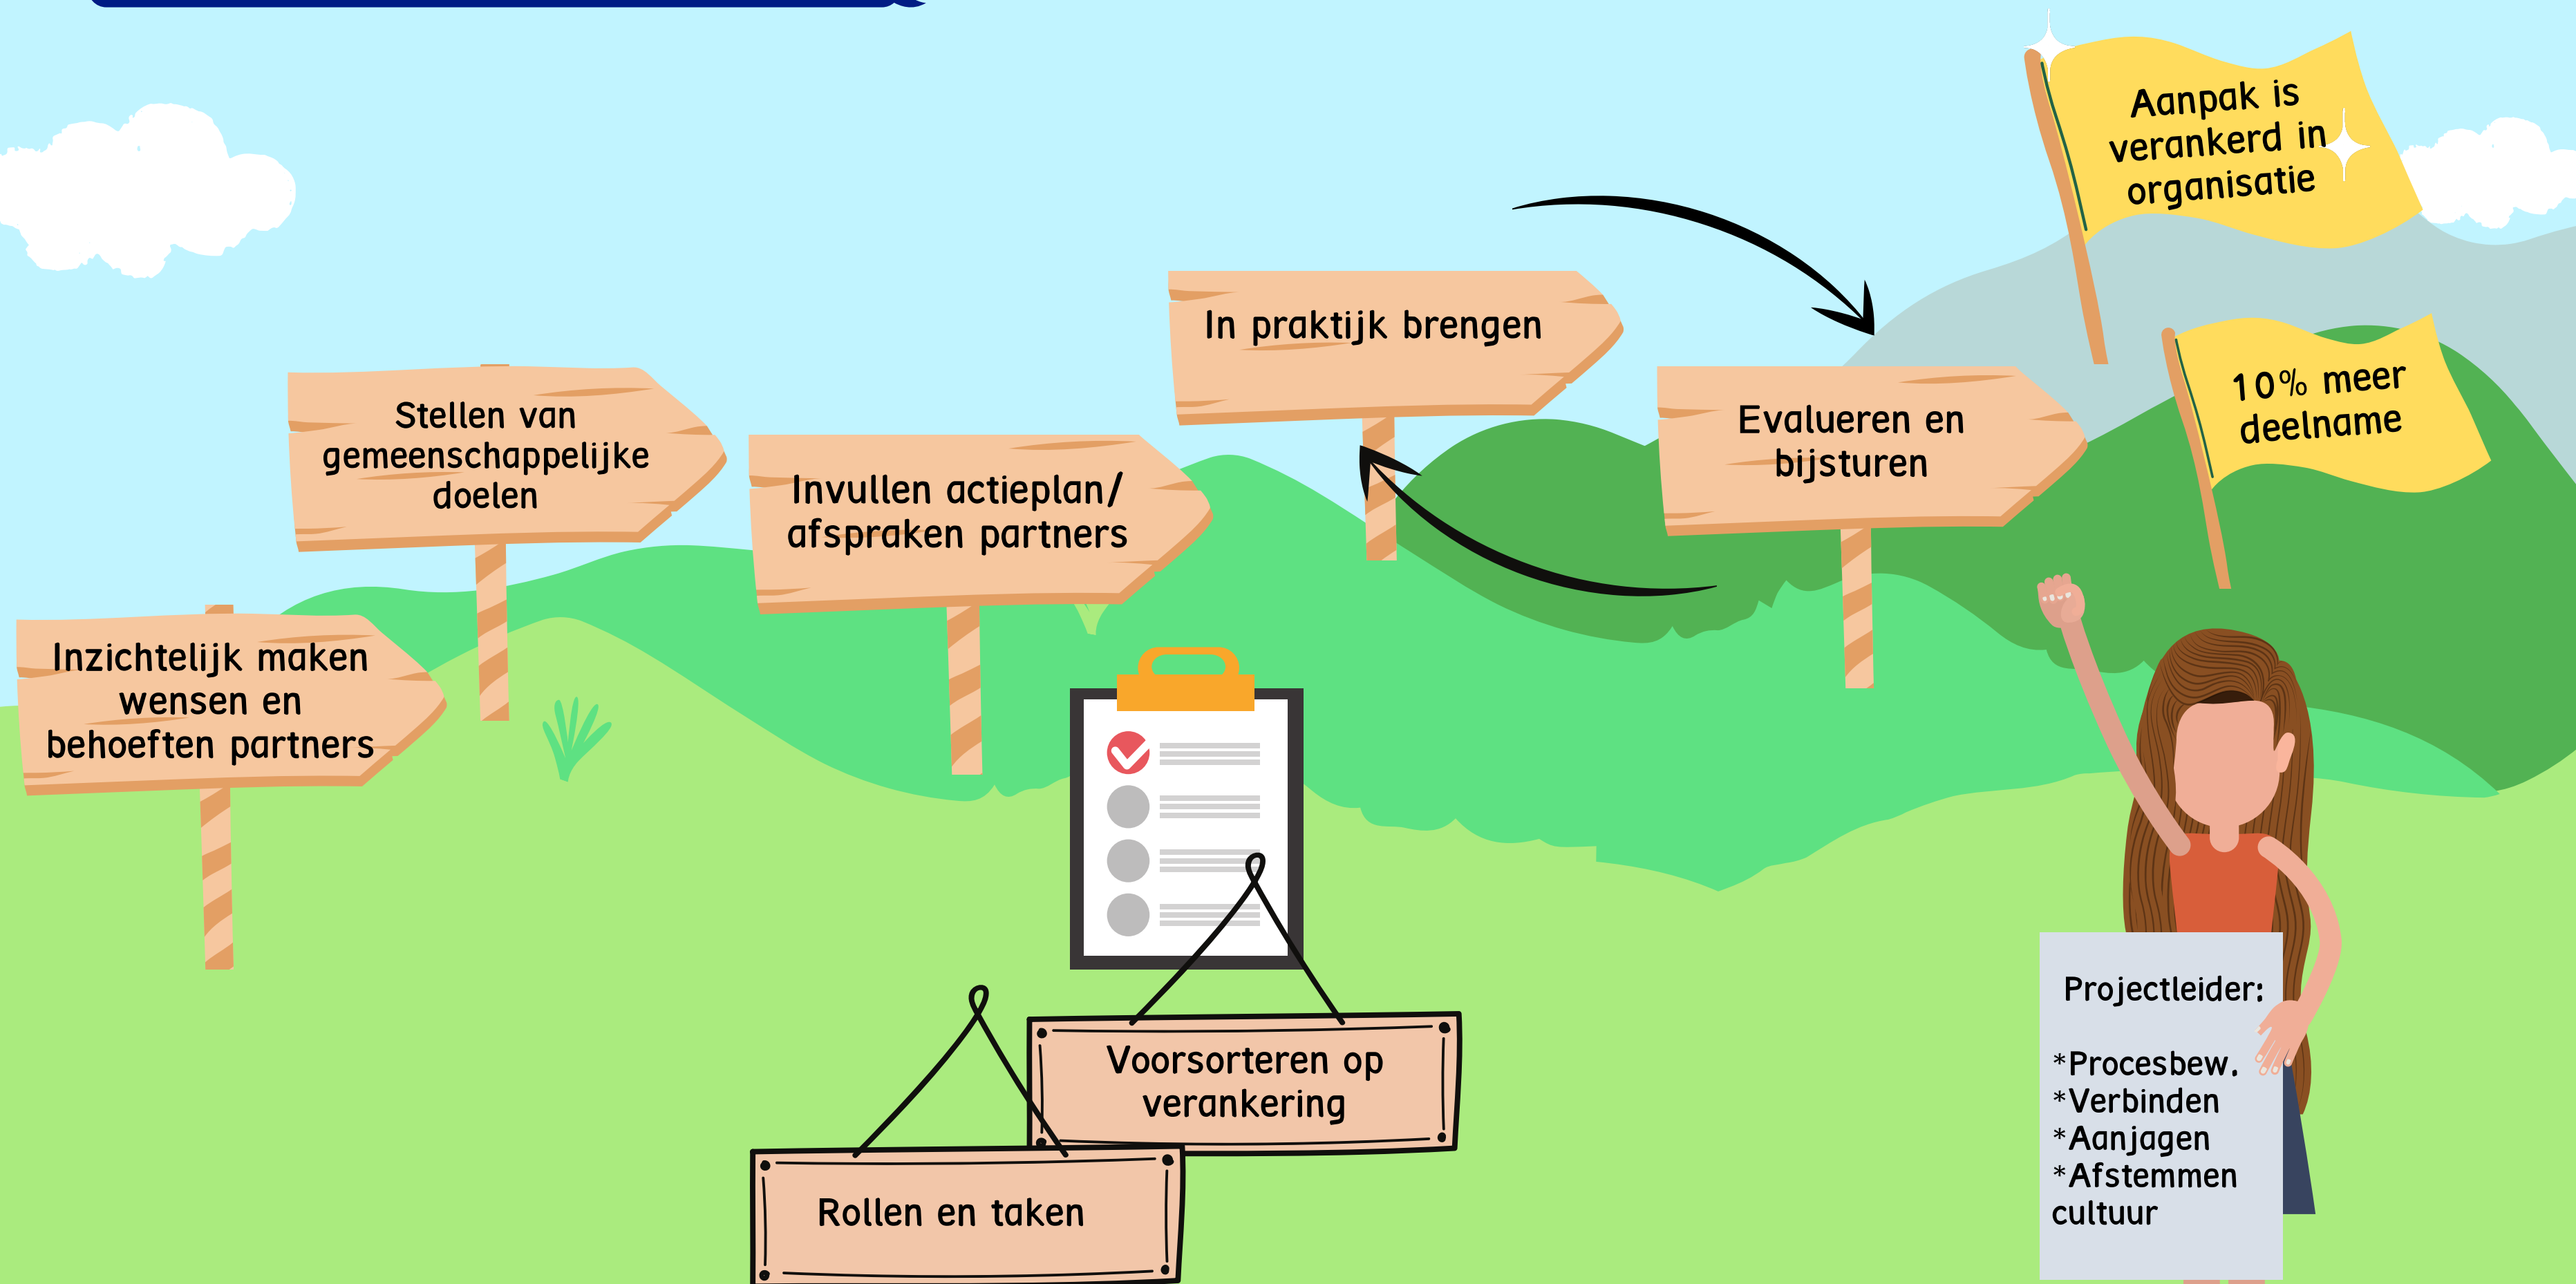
Aanpak is verankerd in organisatie

10% meer deelname

In praktijk brengen

Evalueren en bijsturen

Stellen van gemeenschappelijke doelen

Invullen actieplan/ afspraken partners

Inzichtelijk maken wensen en behoeften partners

Voorsorteren op verankering

Rollen en taken

Projectleider:

*Procesbew.
*Verbinden
*Aanjagen
*Afstemmen cultuur